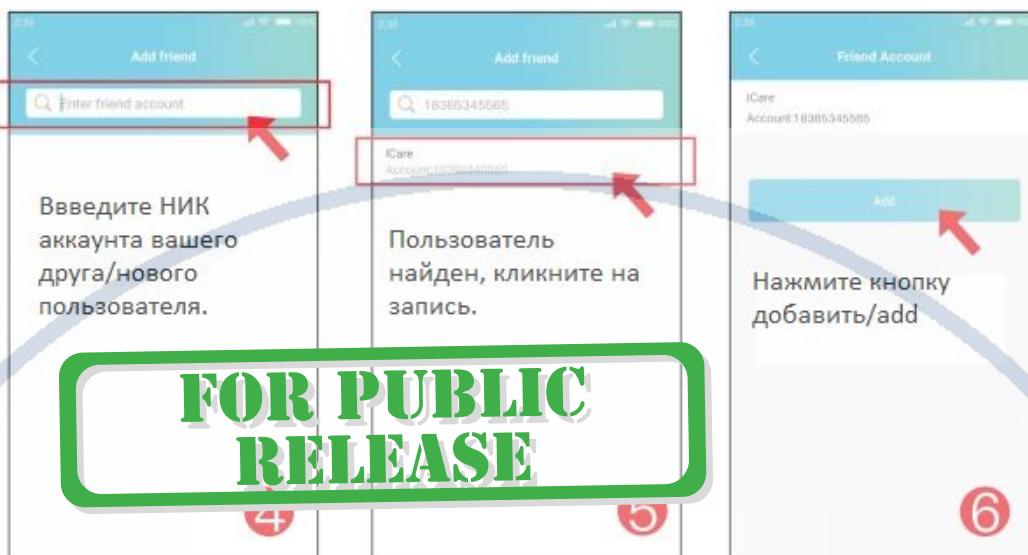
Add friend

Enter friend account

Ввведите НИК аккаунта вашего друга/нового пользователя.

Add friend

18365345565

ICare
Account:18365345565

Пользователь найден, кликните на запись.

Friend Account

ICare
Account:18365345565

Add

Нажмите кнопку добавить/add

FOR PUBLIC RELEASE

4

5

6